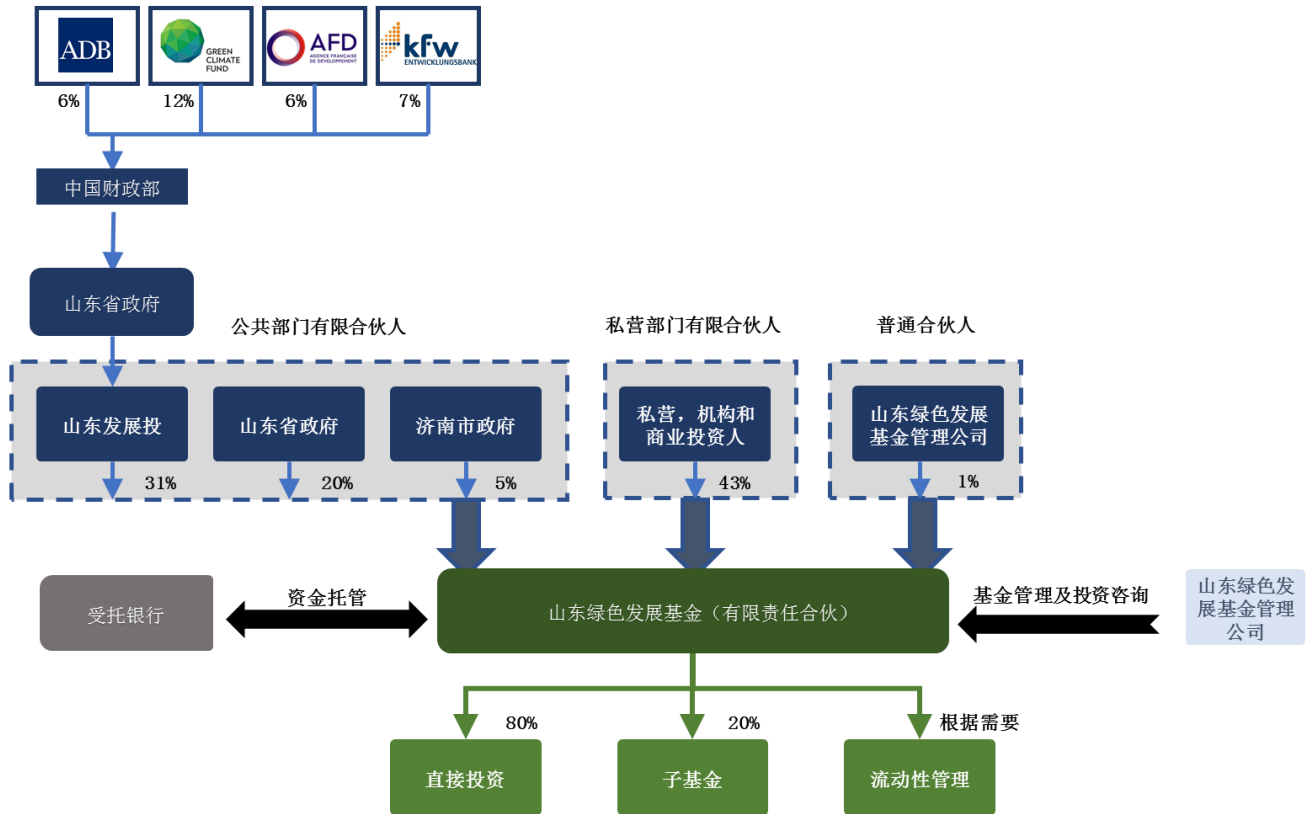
ADB
GREEN CLIMATE FUND
AFD AGENCE FRANÇAISE DE DÉVELOPPEMENT
kfw ENTWICKLUNGSBANK
6%
12%
6%
7%
中国财政部
山东省政府
公共部门有限合伙人
私营部门有限合伙人
普通合伙人
山东发展投
山东省政府
济南市政府
私营，机构和商业投资人
山东绿色发展基金管理公司
31%
20%
5%
43%
1%
受托银行
资金托管
山东绿色发展基金（有限责任合伙）
基金管理及投资咨询
山东绿色发展基金管理公司
80%
20%
根据需要
直接投资
子基金
流动性管理